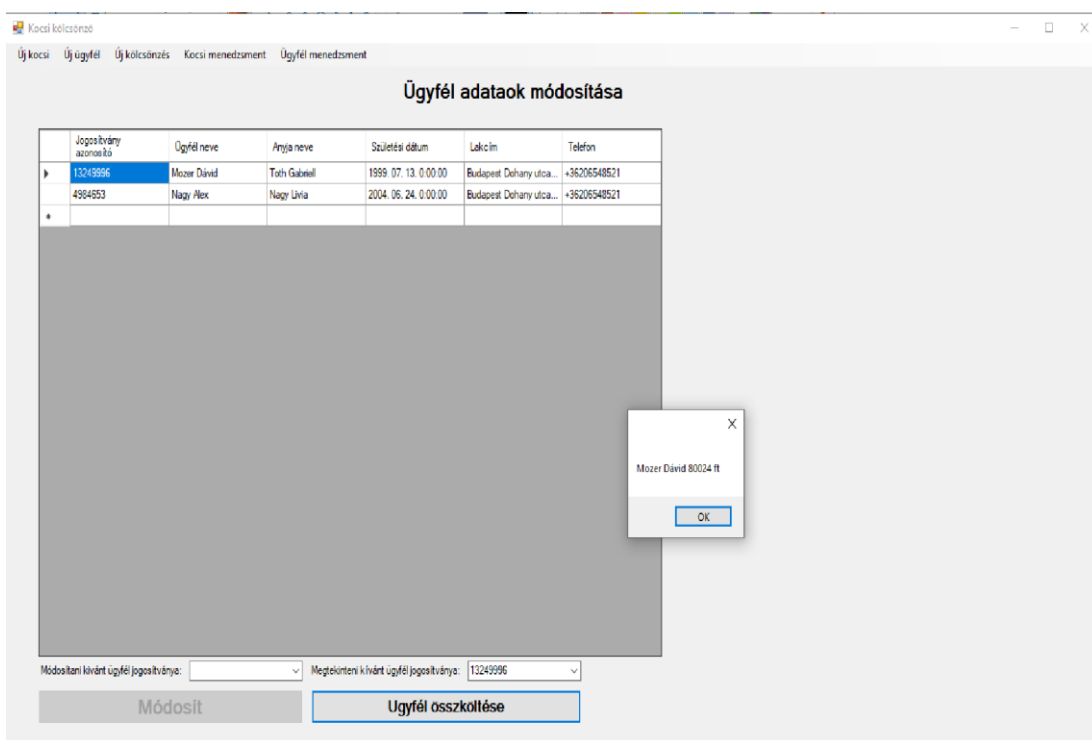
Kocsi kölcsönző

Új kocsi Új ügyfél Új kölcsönzés Kocsi menedzsment Ügyfél menedzsment

Ügyfél adataok módosítása

| | Jogosítvány azonosító | Ügyfél neve | Anyja neve | Születési dátum | Lakcím | Telefon |
|---|---|---|---|---|---|---|
| ▶ | 13249996 | Mozer Dávid | Toth Gabriell | 1999. 07. 13. 0:00:00 | Budapest Dohany utca... | +36206548521 |
| | 4984653 | Nagy Alex | Nagy Livia | 2004. 06. 24. 0:00:00 | Budapest Dohany utca... | +36206548521 |
| * | | | | | | |

X

Mozer Dávid 80024 ft

OK

Módosítani kívánt ügyfél jogosítványa:

Megtekinteni kívánt ügyfél jogosítványa: 13249996

Módosít

Ugyfél összköltése